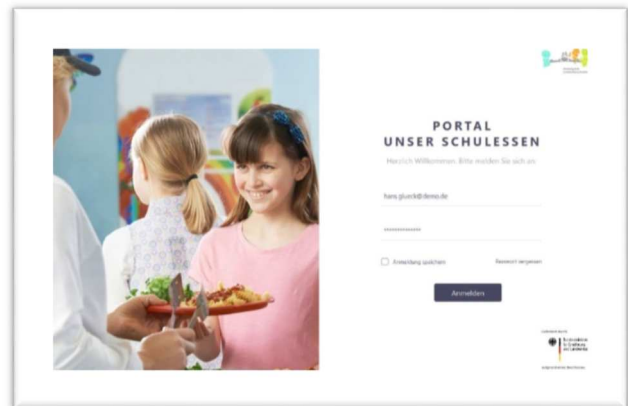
PORTAL
UNSER SCHULESSEN
Herzlich Willkommen. Bitte melden Sie sich an.

hans.gluock@demo.de

••••••••••••••

Anmeldung speichern

Passwort vergessen

Anmelden

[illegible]

Bundesministerium für Ernährung und Landwirtschaft

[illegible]